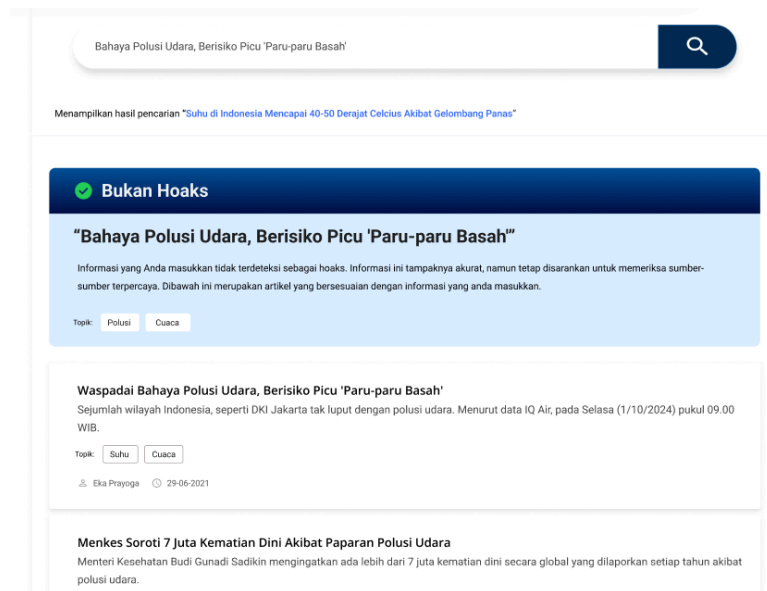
Bahaya Polusi Udara, Berisiko Picu 'Paru-paru Basah'

Menampilkan hasil pencarian "Suhu di Indonesia Mencapai 40-50 Derajat Celcius Akibat Gelombang Panas"

Bukan Hoaks

"Bahaya Polusi Udara, Berisiko Picu 'Paru-paru Basah'"

Informasi yang Anda masukkan tidak terdeteksi sebagai hoaks. Informasi ini tampaknya akurat, namun tetap disarankan untuk memeriksa sumber-sumber terpercaya. Dibawah ini merupakan artikel yang bersesuaian dengan informasi yang anda masukkan.

Topik: Polusi Cuaca

Waspadai Bahaya Polusi Udara, Berisiko Picu 'Paru-paru Basah'

Sejumlah wilayah Indonesia, seperti DKI Jakarta tak luput dengan polusi udara. Menurut data IQ Air, pada Selasa (1/10/2024) pukul 09.00 WIB.

Topik: Suhu Cuaca

Eka Prayoga 29-06-2021

Menkes Soroti 7 Juta Kematian Dini Akibat Paparan Polusi Udara

Menteri Kesehatan Budi Gunadi Sadikin mengingatkan ada lebih dari 7 juta kematian dini secara global yang dilaporkan setiap tahun akibat polusi udara.